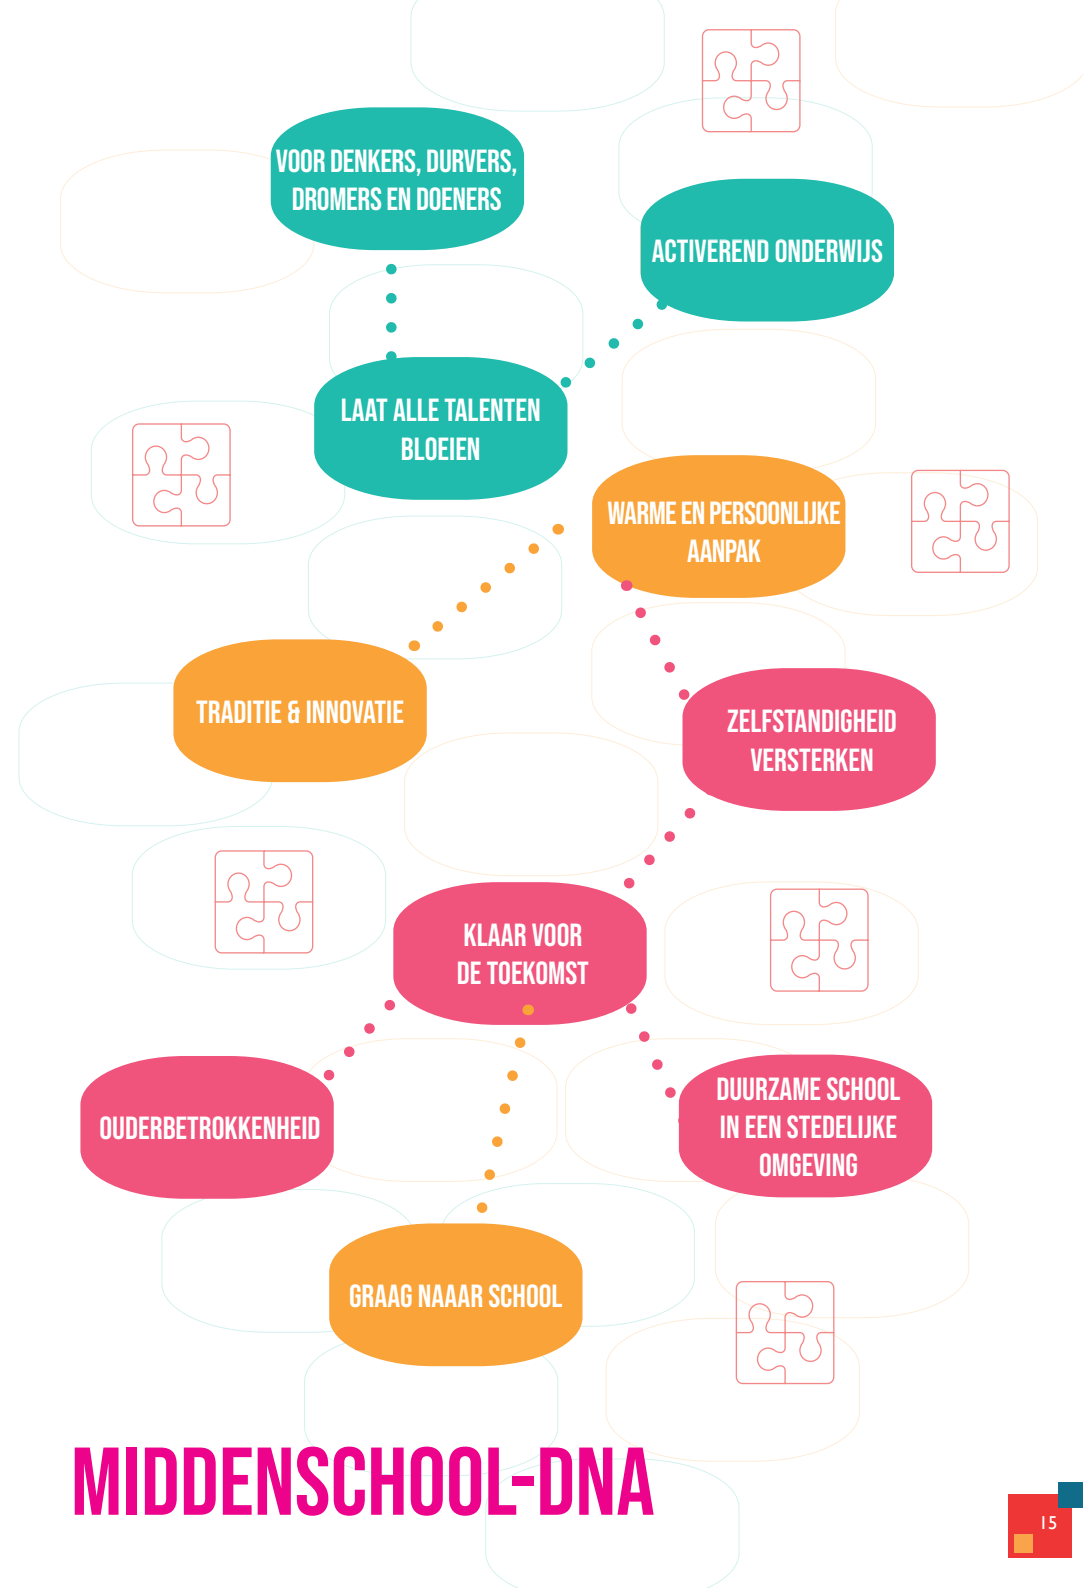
VOOR DENKERS, DURVERS, DROMERS EN DOENERS

ACTIVEREND ONDERWIJS

LAAT ALLE TALENTEN BLOEIEN

WARME EN PERSOONLIJKE AANPAK

TRADITIE & INNOVATIE

ZELFSTANDIGHEID VERSTERKEN

KLAAR VOOR DE TOEKOMST

OUDERBETROKKENHEID

DUURZAME SCHOOL IN EEN STEDELIJKE OMGEVING

GRAAG NAAAR SCHOOL

MIDDENSCHOOL-DNA

15